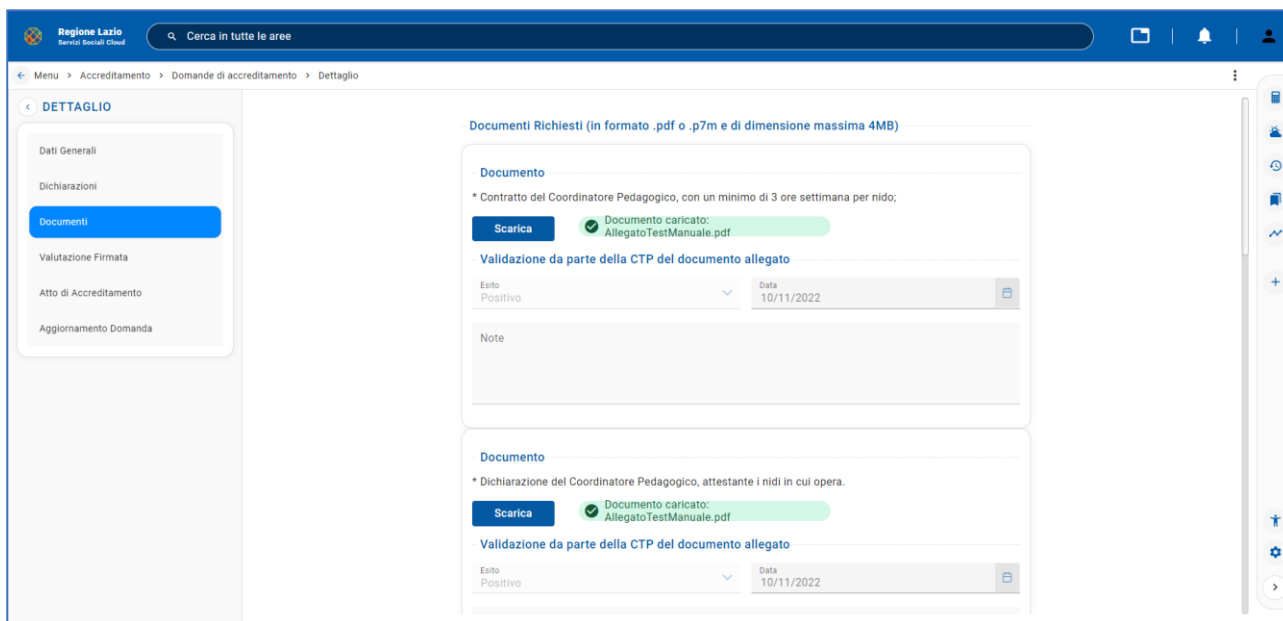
Regione Lazio
Servizi Sociali Cloud

Cerca in tutte le aree

Menu > Accreditamento > Domande di accreditamento > Dettaglio

DETTAGLIO

Dati Generali

Dichiarazioni

Documenti

Valutazione Firmata

Atto di Accreditamento

Aggiornamento Domanda

Documenti Richiesti (in formato .pdf o .p7m e di dimensione massima 4MB)

Documento

* Contratto del Coordinatore Pedagogico, con un minimo di 3 ore settimana per nido;

Scarica

Documento caricato: AllegatoTestManuale.pdf

Validazione da parte della CTP del documento allegato

Esito
Positivo

Data
10/11/2022

Note

Documento

* Dichiarazione del Coordinatore Pedagogico, attestante i nidi in cui opera.

Scarica

Documento caricato: AllegatoTestManuale.pdf

Validazione da parte della CTP del documento allegato

Esito
Positivo

Data
10/11/2022